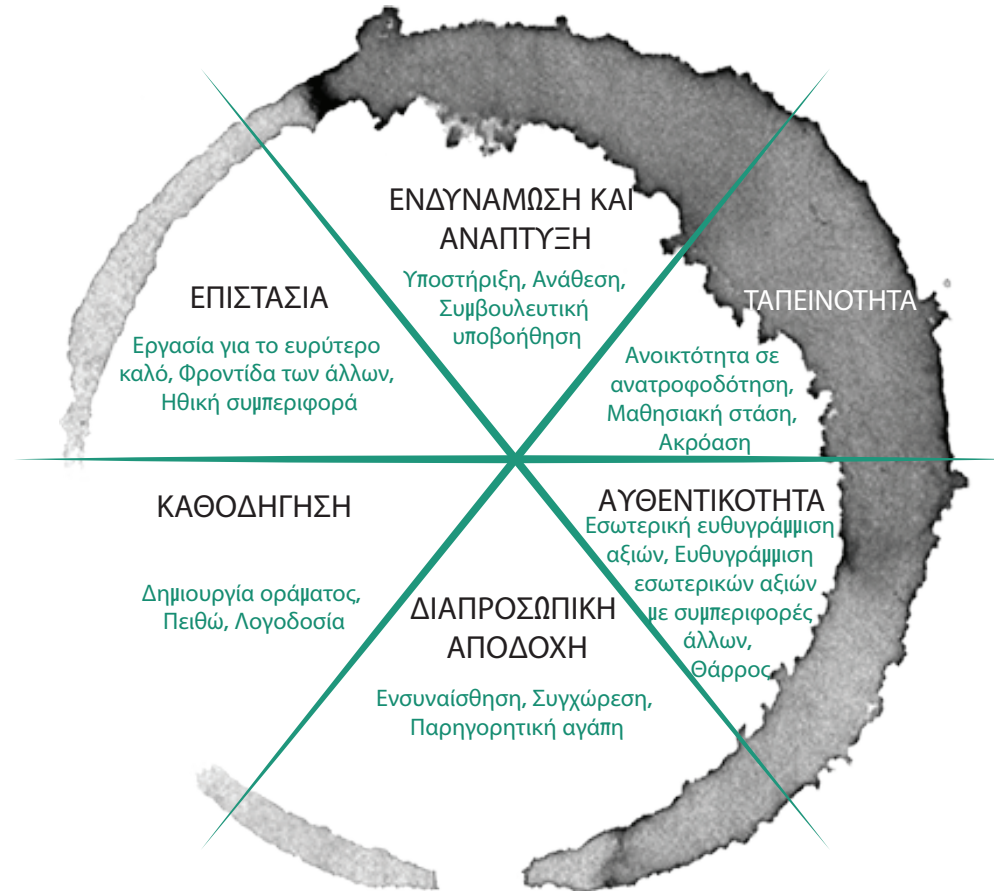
ΕΝΔΥΝΑΜΩΣΗ ΚΑΙ ΑΝΑΠΤΥΞΗ

Υποστήριξη, Ανάθεση, Συμβουλευτική υποβοήθηση

ΕΠΙΣΤΑΣΙΑ

Εργασία για το ευρύτερο καλό, Φροντίδα των άλλων, Ηθική συμπεριφορά

ΤΑΠΕΙΝΟΤΗΤΑ

Ανοικτότητα σε ανατροφοδότηση, Μαθησιακή στάση, Ακρόαση

ΚΑΘΟΔΗΓΗΣΗ

Δημιουργία οράματος, Πειθώ, Λογοδοσία

ΑΥΘΕΝΤΙΚΟΤΗΤΑ

Εσωτερική ευθυγράμμιση αξιών, Ευθυγράμμιση εσωτερικών αξιών με συμπεριφορές άλλων, Θάρρος

ΔΙΑΠΡΟΣΩΠΙΚΗ ΑΠΟΔΟΧΗ

Ενσυναίσθηση, Συγχώρεση, Παρηγορητική αγάπη